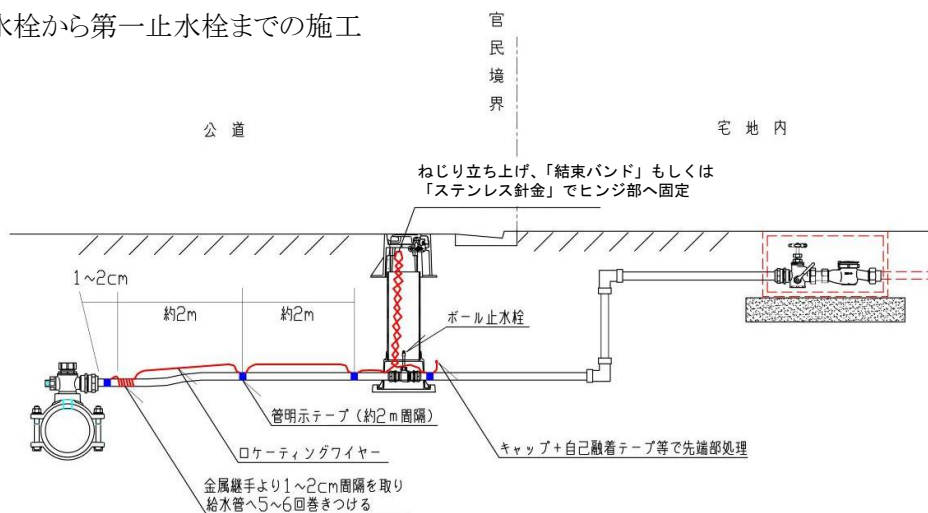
水栓から第一止水栓までの施工

官民境界

公道

宅地内

ねじり立ち上げ、「結束バンド」もしくは「ステンレス針金」でヒンジ部へ固定

1~2cm

約2m

約2m

ボール止水栓

管明示テープ（約2m間隔）

ロケーティングワイヤー

キャップ＋自己融着テープ等で先端部処理

金属継手より1~2cm間隔を取り給水管へ5~6回巻きつける